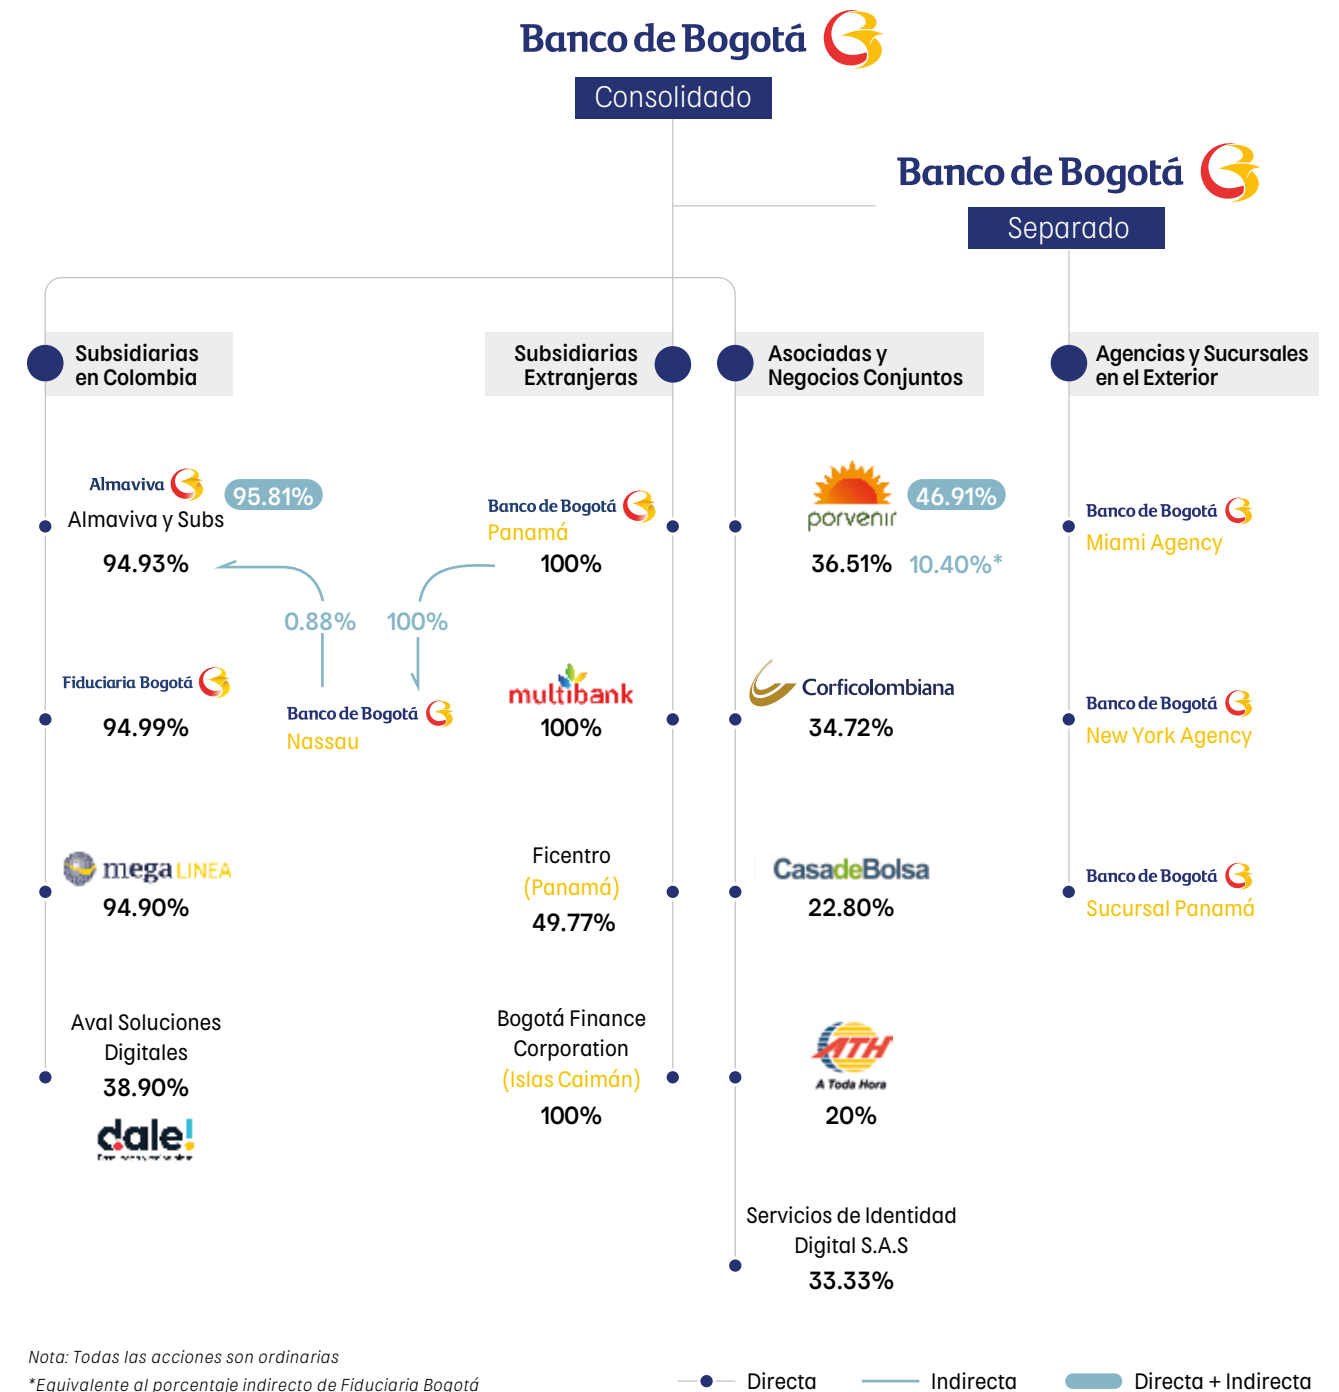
Banco de Bogotá
Consolidado

Banco de Bogotá
Separado

Subsidiarias en Colombia

Subsidiarias Extranjeras

Asociadas y Negocios Conjuntos

Agencias y Sucursales en el Exterior

Almaviva
95.81%
Almaviva y Subs
94.93%

Banco de Bogotá
Panamá
100%

porvenir
46.91%
36.51% 10.40%*

Banco de Bogotá
Miami Agency

0.88% 100%

Fiduciaria Bogotá
94.99%

Banco de Bogotá
Nassau

multibank
100%

Corficolombiana
34.72%

Banco de Bogotá
New York Agency

mega LINEA
94.90%

Ficentro
(Panamá)
49.77%

CasadeBolsa
22.80%

Banco de Bogotá
Sucursal Panamá

Aval Soluciones Digitales
38.90%
dale!

Bogotá Finance Corporation
(Islas Caimán)
100%

ATH
A Toda Hora
20%

Servicios de Identidad Digital S.A.S
33.33%

Nota: Todas las acciones son ordinarias
*Equivalente al porcentaje indirecto de Fiduciaria Bogotá

Directa
Indirecta
Directa + Indirecta